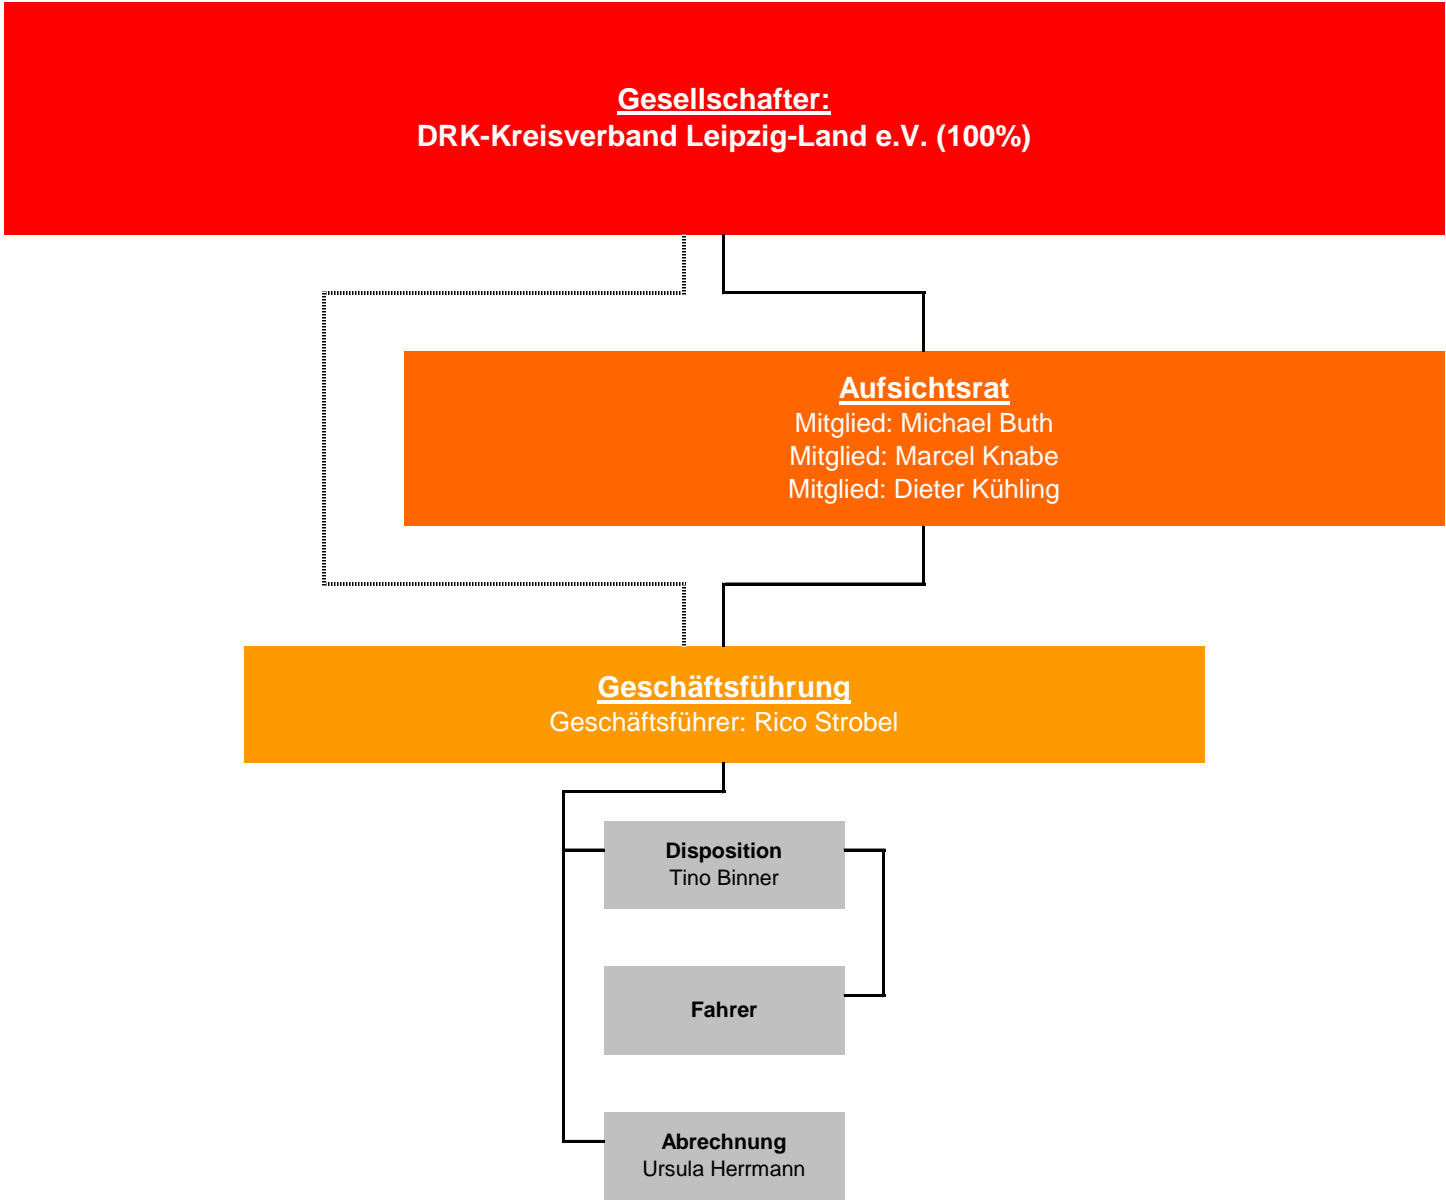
Gesellschafter:
DRK-Kreisverband Leipzig-Land e.V. (100%)

Aufsichtsrat
Mitglied: Michael Buth
Mitglied: Marcel Knabe
Mitglied: Dieter Kühling

Geschäftsführung
Geschäftsführer: Rico Strobel

Disposition
Tino Binner

Fahrer

Abrechnung
Ursula Herrmann